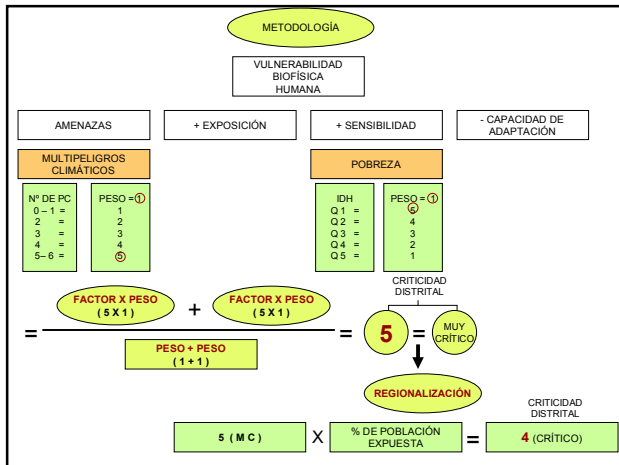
METODOLOGÍA

VULNERABILIDAD BIOFÍSICA HUMANA

AMENAZAS

+ EXPOSICIÓN

+ SENSIBILIDAD

- CAPACIDAD DE ADAPTACIÓN

MULTIPELIGROS CLIMÁTICOS

Nº DE PC
0 – 1 =
2 =
3 =
4 =
5– 6 =

PESO = 1
1
2
3
4
5

POBREZA

IDH
Q 1 =
Q 2 =
Q 3 =
Q 4 =
Q 5 =

PESO = 1
5
4
3
2
1

CRITICIDAD DISTRITAL

$= \frac{\text{FACTOR X PESO (5 X 1)} + \text{FACTOR X PESO (5 X 1)}}{\text{PESO + PESO (1 + 1)}} =$ 5 = MUY CRÍTICO

REGIONALIZACIÓN

CRITICIDAD DISTRITAL

5 ( M C ) X % DE POBLACIÓN EXPUESTA = 4 (CRÍTICO)